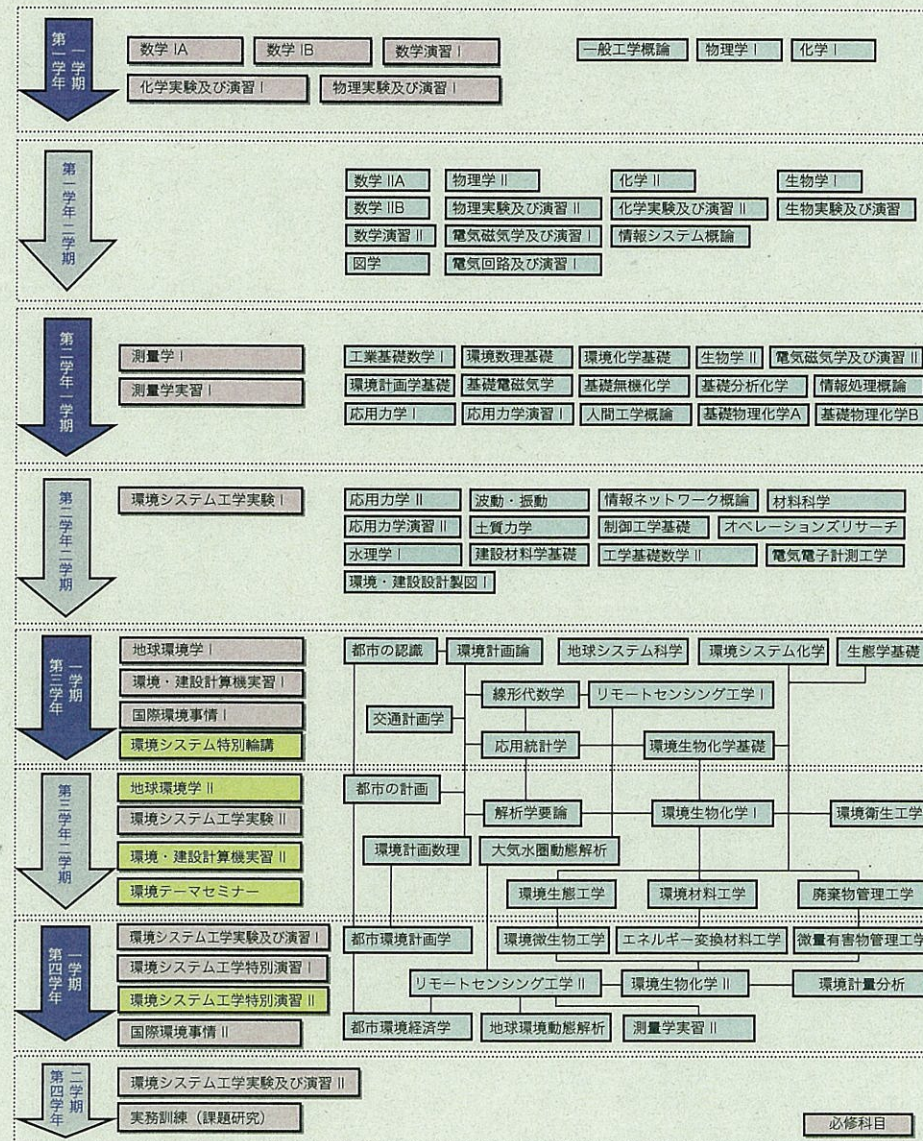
第一学年一学期

数学 IA
数学 IB
数学演習 I
一般工学概論
物理学 I
化学 I
化学実験及び演習 I
物理実験及び演習 I

第一学年二学期

数学 IIA
物理学 II
化学 II
生物学 I
数学 IIB
物理実験及び演習 II
化学実験及び演習 II
生物実験及び演習
数学演習 II
電気磁気学及び演習 I
情報システム概論
図学
電気回路及び演習 I

第二学年一学期

測量学 I
測量学実習 I
工業基礎数学 I
環境数理基礎
環境化学基礎
生物学 II
電気磁気学及び演習 II
環境計画学基礎
基礎電磁気学
基礎無機化学
基礎分析化学
情報処理概論
応用力学 I
応用力学演習 I
人間工学概論
基礎物理化学A
基礎物理化学B

第二学年二学期

環境システム工学実験 I
応用力学 II
波動・振動
情報ネットワーク概論
材料科学
応用力学演習 II
土質力学
制御工学基礎
オペレーションズリサーチ
水理学 I
建設材料学基礎
工学基礎数学 II
電気電子計測工学
環境・建設設計製図 I

第三学年一学期

地球環境学 I
環境・建設計算機実習 I
国際環境事情 I
環境システム特別輪講
都市の認識
環境計画論
地球システム科学
環境システム化学
生態学基礎
線形代数学
リモートセンシング工学 I
交通計画学
応用統計学
環境生物化学基礎

第三学年二学期

地球環境学 II
環境システム工学実験 II
環境・建設計算機実習 II
環境テーマセミナー
都市の計画
解析学要論
環境生物化学 I
環境衛生工学
環境計画数理
大気水圏動態解析
環境生態工学
環境材料工学
廃棄物管理工学

第四学年一学期

環境システム工学実験及び演習 I
環境システム工学特別演習 I
環境システム工学特別演習 II
国際環境事情 II
都市環境計画学
環境微生物工学
エネルギー変換材料工学
微量有害物管理工学
リモートセンシング工学 II
環境生物化学 II
環境計量分析
都市環境経済学
地球環境動態解析
測量学実習 II

第四学年二学期

環境システム工学実験及び演習 II
実務訓練（課題研究）

必修科目